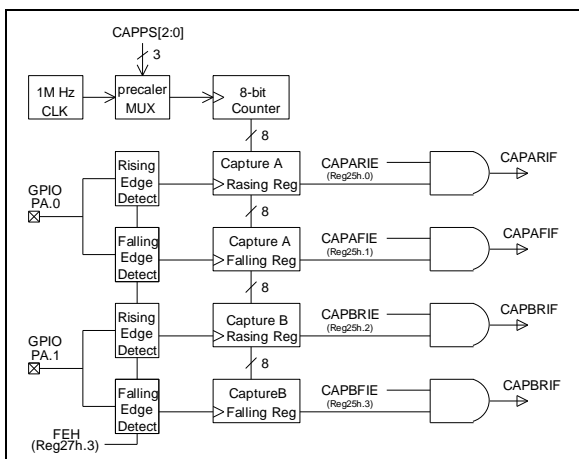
CAPPS[2:0]
3
1M Hz CLK
precaler MUX
8-bit Counter
8
Rising Edge Detect
Capture A Rasing Reg
CAPARIE
(Reg25h.0)
CAPARIF
GPIO PA.0
8
Falling Edge Detect
Capture A Falling Reg
CAPAFIE
(Reg25h.1)
CAPAFIF
8
Rising Edge Detect
Capture B Rasing Reg
CAPBRIE
(Reg25h.2)
CAPBRIF
GPIO PA.1
8
Falling Edge Detect
CaptureB Falling Reg
CAPBFIE
(Reg25h.3)
CAPBRIF
FEH
(Reg27h.3)